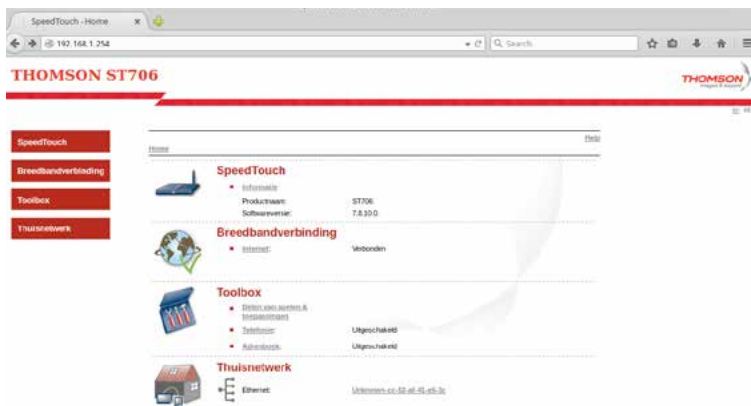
SpeedTouch - Home

192.168.1.254

Search

THOMSON ST706

THOMSON

SpeedTouch

Breedbandverbinding

Toolbox

Thuisnetwerk

Help

Home

SpeedTouch

Informatie

Productnaam: ST706

Softwareversie: 7.8.10.0

Breedbandverbinding

Internet: Verbonden

Toolbox

Delen van spelen & toepassingen

Telefonie: Uitgeschakeld

Adresboek: Uitgeschakeld

Thuisnetwerk

Ethernet: Unknown-cc-52-af-4f-e6-3c